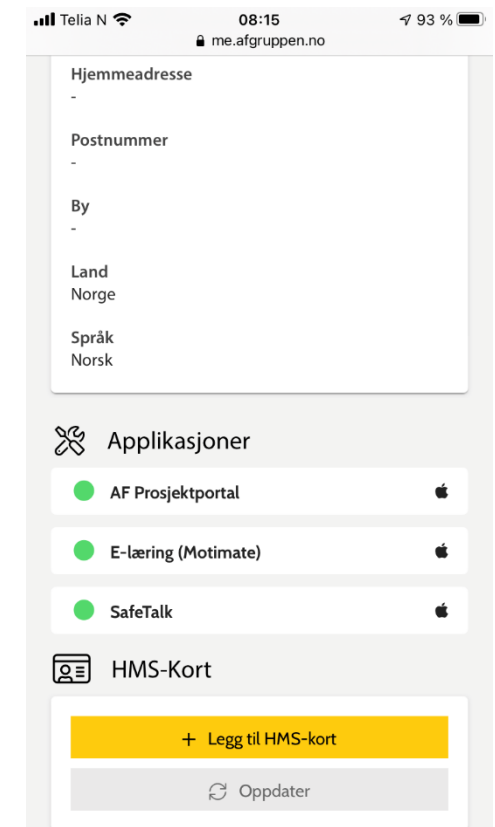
Telia N 08:15 93 %
me.afgruppen.no

Hjemmeadresse
-

Postnummer
-

By
-

Land
Norge

Språk
Norsk

Applikasjoner

AF Prosjektportal

E-læring (Motimate)

SafeTalk

HMS-Kort

+ Legg til HMS-kort

Oppdater